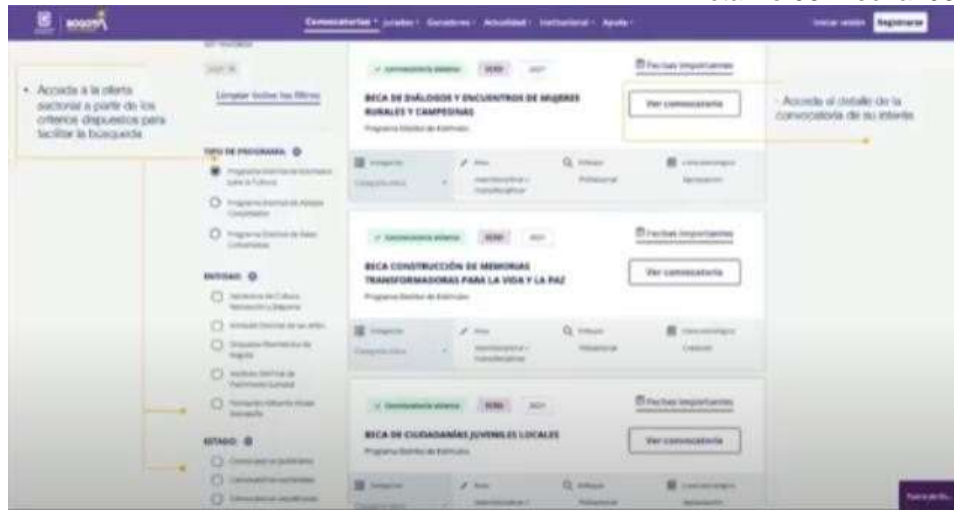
BOGOTÁ

Convocatorias · Jurados · Ganadores · Actualidad · Institucional · Ayuda ·

Iniciar sesión Registrarse

• Acceda a la oferta sectorial a partir de los criterios dispuestos para facilitar la búsqueda

Limpiar todos los filtros

TIPO DE PROGRAMA

Programa Distrital de Estímulos para la Cultura

Programa Distrital de Apoyos Concertados

Programa Distrital de Salas Concertadas

ENTIDAD

Secretaría de Cultura, Recreación y Deporte

Instituto Distrital de las Artes

Orquesta Filarmónica de Bogotá

Instituto Distrital de Patrimonio Cultural

Fundación Gilberto Alzate Avendaño

ESTADO

✓ Convocatoria abierta

Fechas importantes

BECA DE DIÁLOGOS Y ENCUENTROS DE MUJERES RURALES Y CAMPESINAS

Programa Distrital de Estímulos

Ver convocatoria

- Acceda al detalle de la convocatoria de su interés

✓ Convocatoria abierta

Fechas importantes

BECA CONSTRUCCIÓN DE MEMORIAS TRANSFORMADORAS PARA LA VIDA Y LA PAZ

Programa Distrital de Estímulos

Ver convocatoria

✓ Convocatoria abierta

Fechas importantes

BECA DE CIUDADANÍAS JUVENILES LOCALES

Programa Distrital de Estímulos

Ver convocatoria